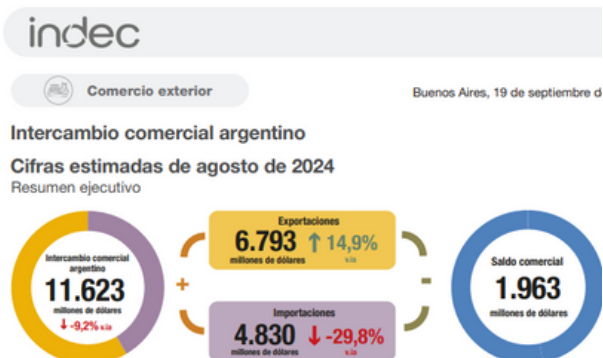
indec

Comercio exterior

Buenos Aires, 19 de septiembre d

Intercambio comercial argentino

Cifras estimadas de agosto de 2024

Resumen ejecutivo

Intercambio comercial argentino
11.623
millones de dólares
-9,2% s.i.a

+

Exportaciones
6.793 14,9%
millones de dólares s.i.a

Importaciones
4.830 -29,8%
millones de dólares s.i.a

-

Saldo comercial
1.963
millones de dólares